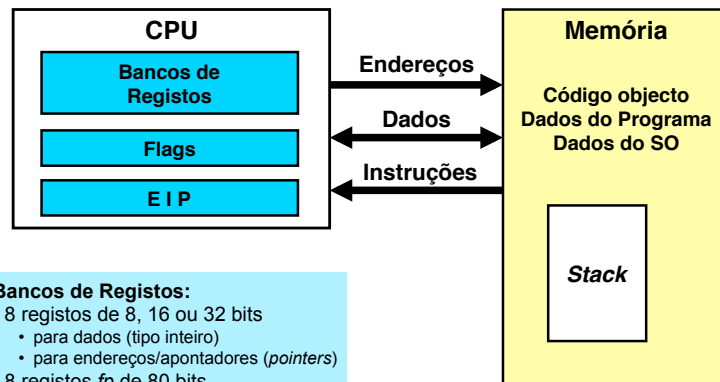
CPU

Bancos de Registos

Flags

E I P

Endereços

Dados

Instruções

Memória

Código objecto
Dados do Programa
Dados do SO

Stack

Bancos de Registos:
8 registos de 8, 16 ou 32 bits
• para dados (tipo inteiro)
• para endereços/apontadores (*pointers*)
8 registos *fp* de 80 bits